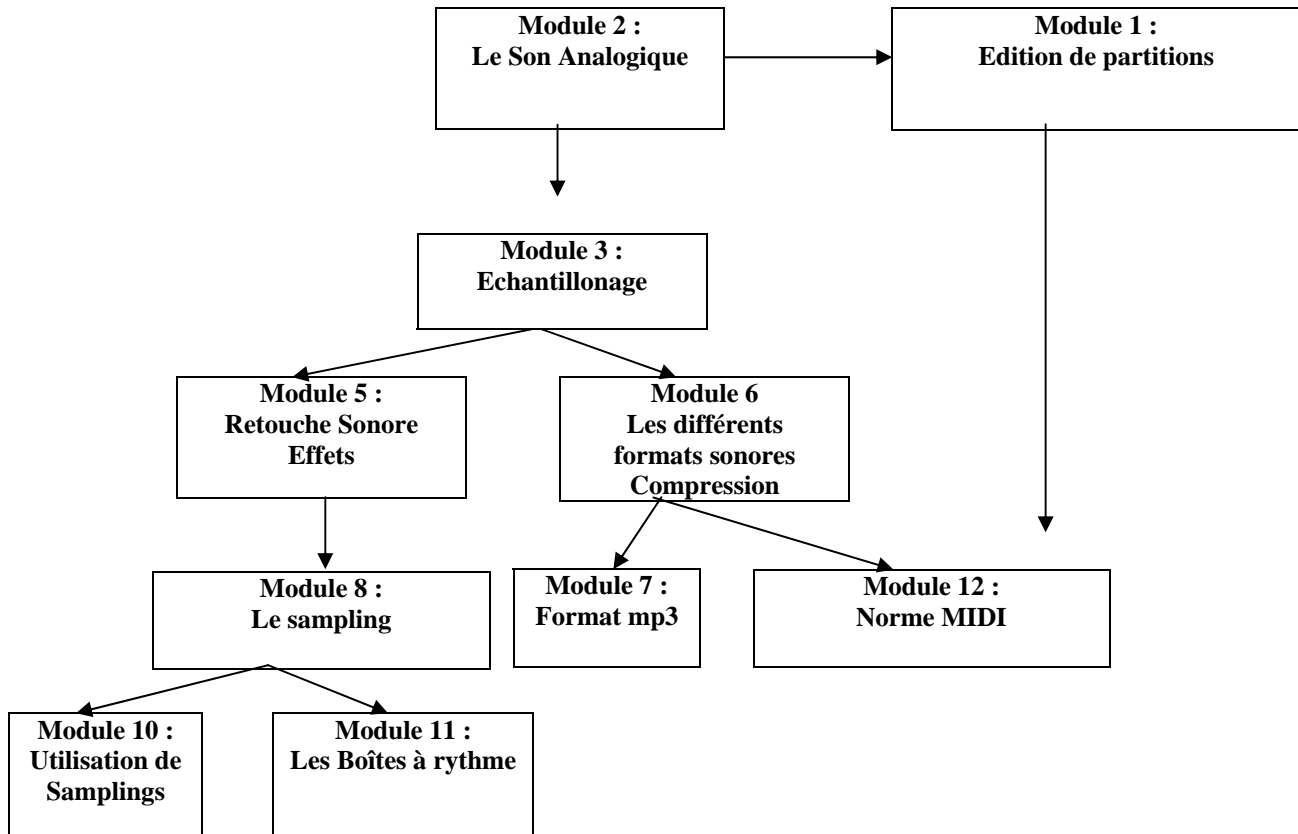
Module 2 :
Le Son Analogique

Module 1 :
Edition de partitions

Module 3 :
Echantillonage

Module 5 :
Retouche Sonore
Effets

Module 6
Les différents formats sonores
Compression

Module 8 :
Le sampling

Module 7 :
Format mp3

Module 12 :
Norme MIDI

Module 10 :
Utilisation de Samplings

Module 11 :
Les Boîtes à rythme